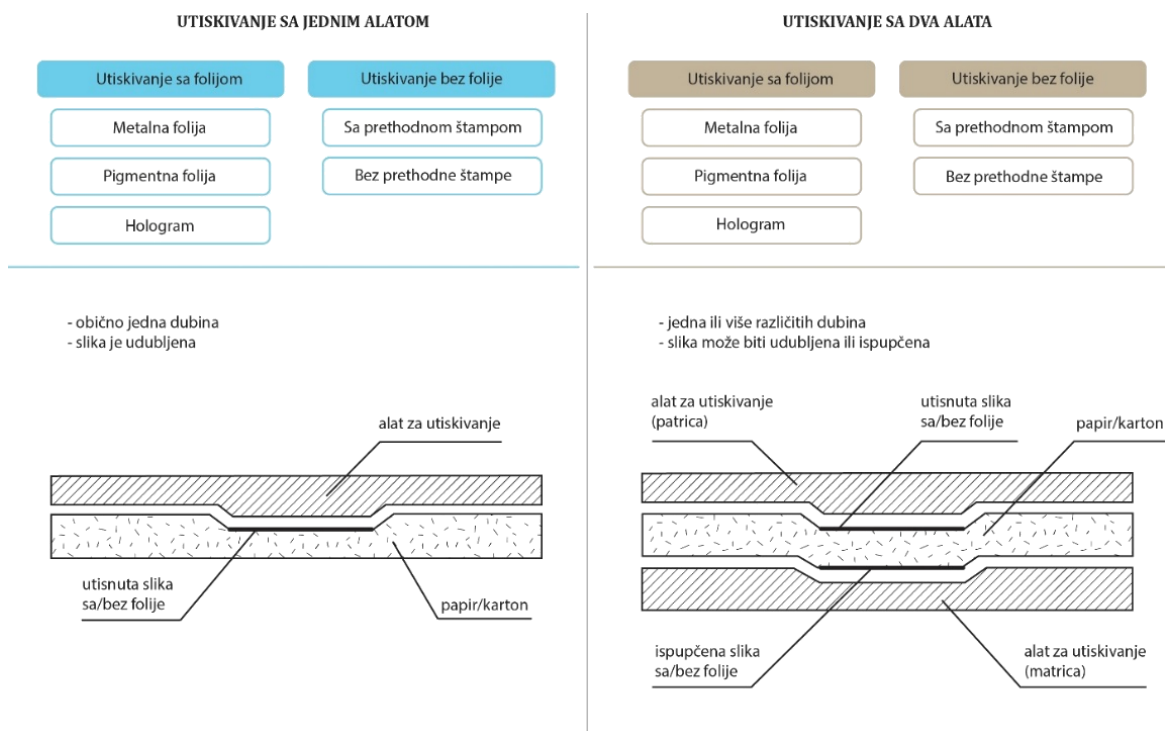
UTISKIVANJE SA JEDNIM ALATOM

Utiskivanje sa folijom

Metalna folija

Pigmentna folija

Hologram

Utiskivanje bez folije

Sa prethodnom štampom

Bez prethodne štampe

- obično jedna dubina
- slika je udubljena

alat za utiskivanje

utisnuta slika sa/bez folije

papir/karton

UTISKIVANJE SA DVA ALATA

Utiskivanje sa folijom

Metalna folija

Pigmentna folija

Hologram

Utiskivanje bez folije

Sa prethodnom štampom

Bez prethodne štampe

- jedna ili više različitih dubina
- slika može biti udubljena ili ispupčena

alat za utiskivanje (patrica)

utisnuta slika sa/bez folije

papir/karton

ispupčena slika sa/bez folije

alat za utiskivanje (matrica)